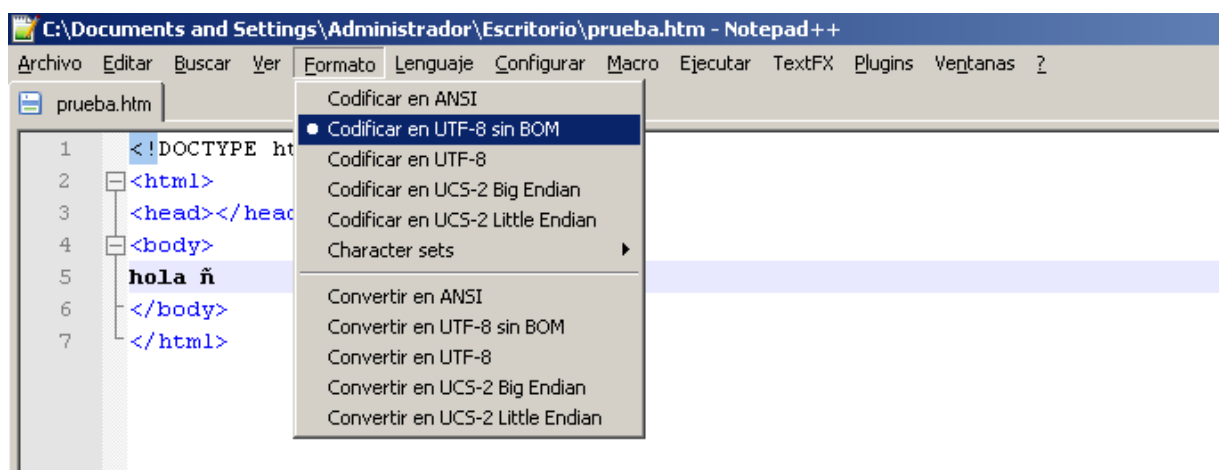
C:\Documents and Settings\Administrador\Escritorio\prueba.htm - Notepad++

Archivo Editar Buscar Ver Formato Lenguaje Configurar Macro Ejecutar TextFX Plugins Ventanas ?

prueba.htm

1 <!DOCTYPE ht
2 <html>
3 <head></head
4 <body>
5 hola ñ
6 </body>
7 </html>

Codificar en ANSI
Codificar en UTF-8 sin BOM
Codificar en UTF-8
Codificar en UCS-2 Big Endian
Codificar en UCS-2 Little Endian
Character sets

Convertir en ANSI
Convertir en UTF-8 sin BOM
Convertir en UTF-8
Convertir en UCS-2 Big Endian
Convertir en UCS-2 Little Endian